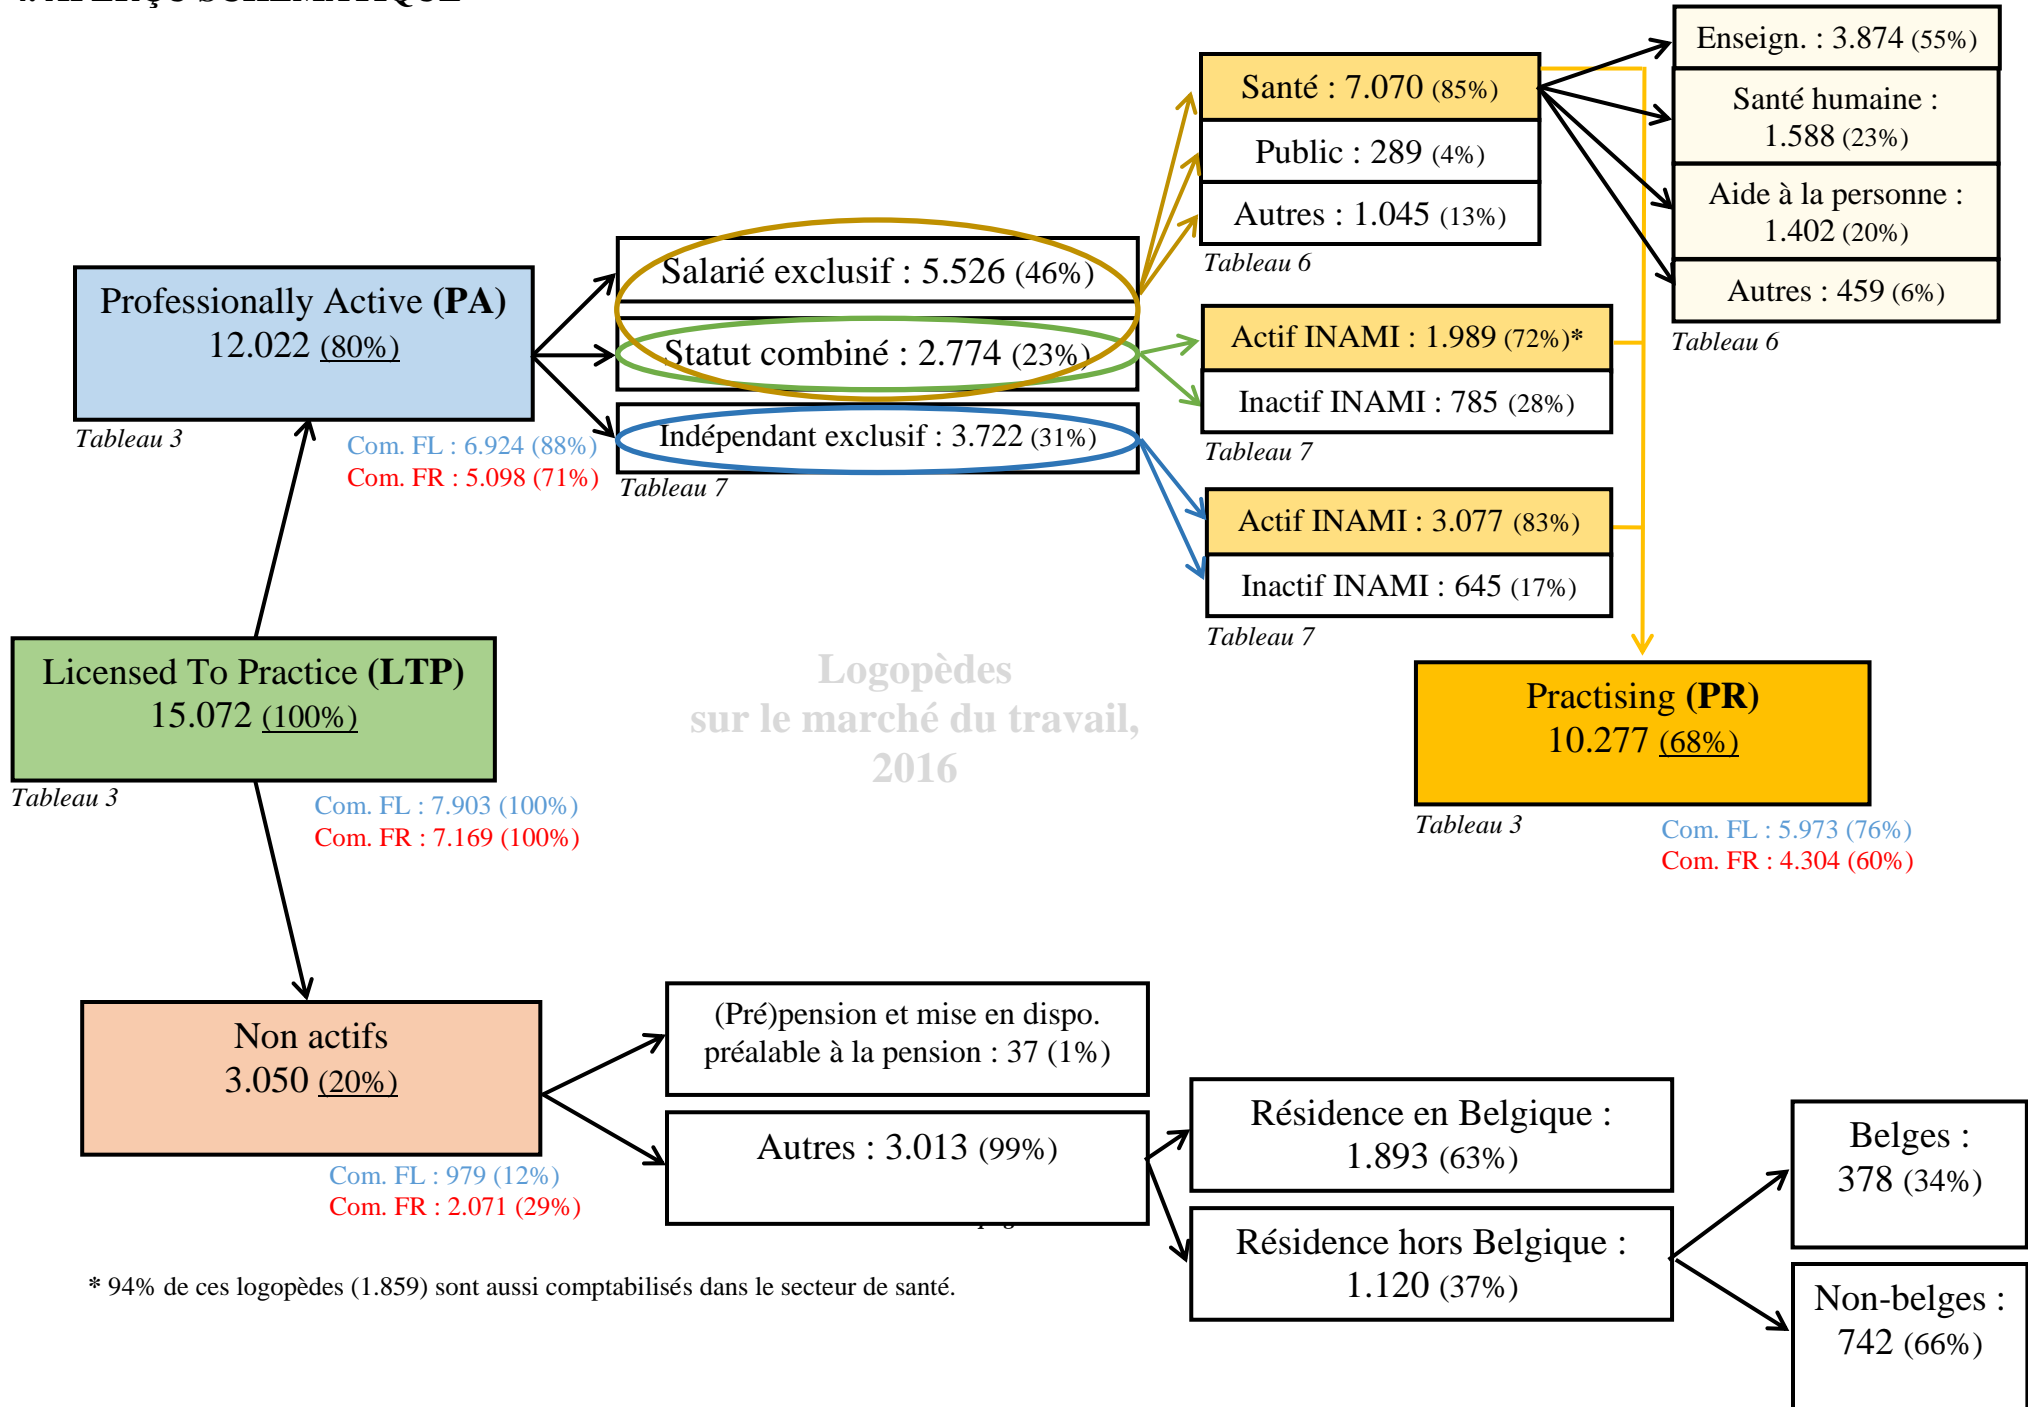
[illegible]

Professionally Active **(PA)**
12.022 (80%)

Tableau 3

Com. FL : 6.924 (88%)
Com. FR : 5.098 (71%)

Salarié exclusif : 5.526 (46%)

Statut combiné : 2.774 (23%)

Indépendant exclusif : 3.722 (31%)

Tableau 7

Santé : 7.070 (85%)

Public : 289 (4%)

Autres : 1.045 (13%)

Tableau 6

Enseign. : 3.874 (55%)

Santé humaine : 1.588 (23%)

Aide à la personne : 1.402 (20%)

Autres : 459 (6%)

Tableau 6

Actif INAMI : 1.989 (72%)*

Inactif INAMI : 785 (28%)

Tableau 7

Actif INAMI : 3.077 (83%)

Inactif INAMI : 645 (17%)

Tableau 7

Licensed To Practice **(LTP)**
15.072 (100%)

Tableau 3

Com. FL : 7.903 (100%)
Com. FR : 7.169 (100%)

Logopèdes
sur le marché du travail,
2016

Practising **(PR)**
10.277 (68%)

Tableau 3

Com. FL : 5.973 (76%)
Com. FR : 4.304 (60%)

Non actifs
3.050 (20%)

Com. FL : 979 (12%)
Com. FR : 2.071 (29%)

(Pré)pension et mise en dispo. préalable à la pension : 37 (1%)

Autres : 3.013 (99%)

Résidence en Belgique : 1.893 (63%)

Résidence hors Belgique : 1.120 (37%)

Belges : 378 (34%)

Non-belges : 742 (66%)

* 94% de ces logopèdes (1.859) sont aussi comptabilisés dans le secteur de santé.